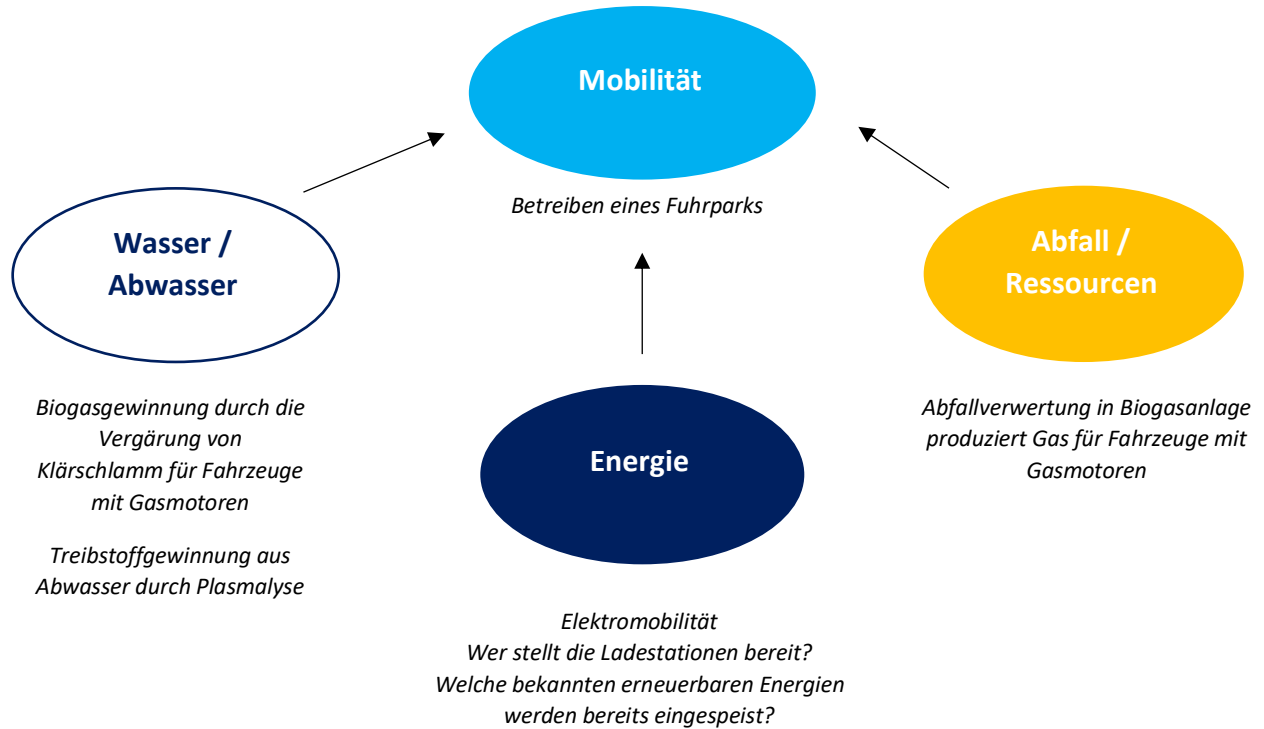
Mobilität

Betreiben eines Fuhrparks

Wasser / Abwasser

Biogasgewinnung durch die Vergärung von Klärschlamm für Fahrzeuge mit Gasmotoren

Treibstoffgewinnung aus Abwasser durch Plasmalyse

Energie

Elektromobilität
Wer stellt die Ladestationen bereit?
Welche bekannten erneuerbaren Energien werden bereits eingespeist?

Abfall / Ressourcen

Abfallverwertung in Biogasanlage produziert Gas für Fahrzeuge mit Gasmotoren